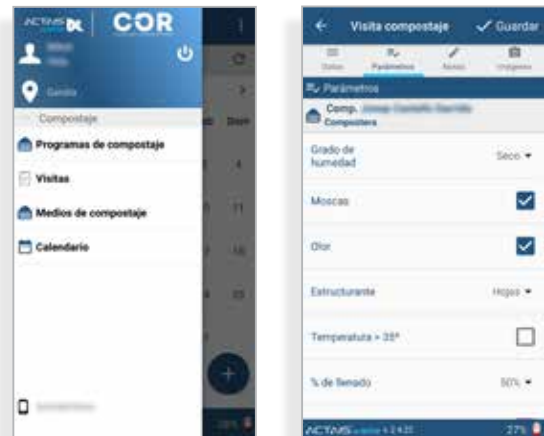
ACTAVIS COR

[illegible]

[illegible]

Compostaje

Programas de compostaje

Visitas

Medios de compostaje

Calendario

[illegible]

Visita compostaje
Guardar

Datos
Parámetros
Notas
Imágenes

Parámetros

Comp. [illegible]
Compostera

Grado de humedad
Seco

Moscas

Olor

Estructurante
Hojas

Temperatura > 35º

% de llenado
50%

ACTAVIS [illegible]
27%